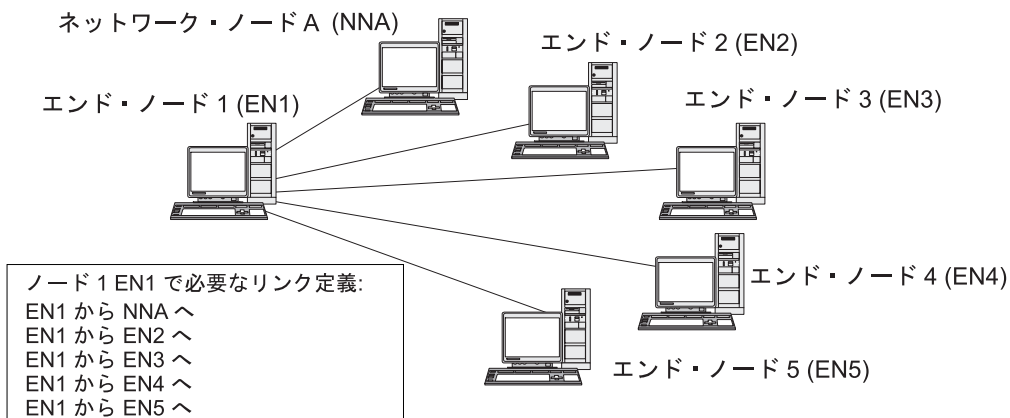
ネットワーク・ノード A (NNA)

エンド・ノード 2 (EN2)

エンド・ノード 1 (EN1)

エンド・ノード 3 (EN3)

ノード 1 EN1 で必要なリンク定義:
EN1 から NNA へ
EN1 から EN2 へ
EN1 から EN3 へ
EN1 から EN4 へ
EN1 から EN5 へ

エンド・ノード 4 (EN4)

エンド・ノード 5 (EN5)